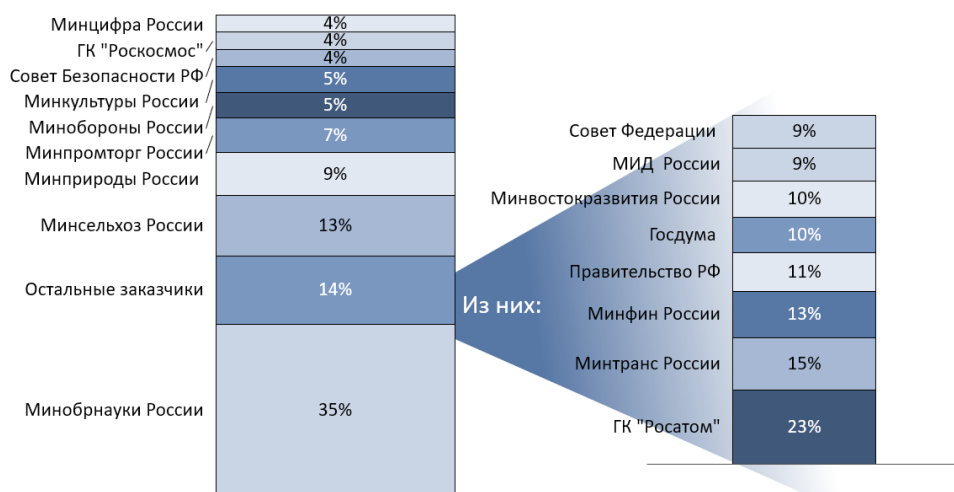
| | |
|---|---|
| Минцифра России | 4% |
| ГК "Роскосмос" | 4% |
| Совет Безопасности РФ | 4% |
| Минкультуры России | 5% |
| Минобороны России | 5% |
| Минпромторг России | 7% |
| Минприроды России | 9% |
| Минсельхоз России | 13% |
| Остальные заказчики | 14% |
| Минобрнауки России | 35% |

Из них:

| | |
|---|---|
| Совет Федерации | 9% |
| МИД России | 9% |
| Минвостокразвития России | 10% |
| Госдума | 10% |
| Правительство РФ | 11% |
| Минфин России | 13% |
| Минтранс России | 15% |
| ГК "Росатом" | 23% |